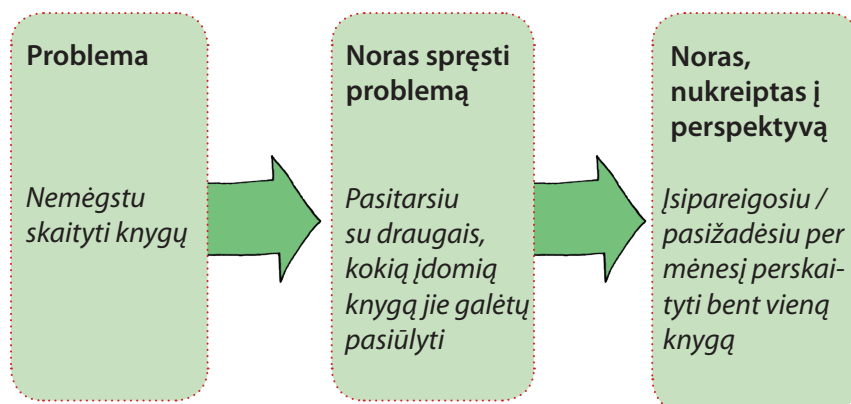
Problema

Nemėgstu skaityti knygų

Noras spręsti problemą

Pasitarsiu su draugais, kokią įdomią knygą jie galėtų pasiūlyti

Noras, nukreiptas į perspektyvą

Įsipareigosiu / pasižadėsiu per mėnesį perskaityti bent vieną knygą